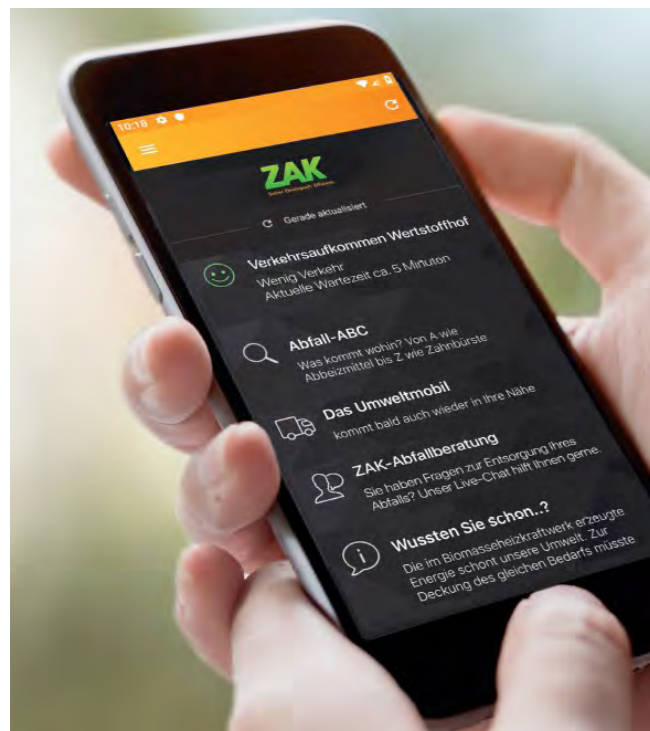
10:18

ZAK
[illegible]

Gerade aktualisiert

Verkehrsaufkommen Wertstoffhof
Wenig Verkehr
Aktuelle Wartezeit ca. 5 Minuten

Abfall-ABC
Was kommt wohin? Von A wie Abbeizmittel bis Z wie Zahnbürste

Das Umweltmobil
kommt bald auch wieder in Ihre Nähe

ZAK-Abfallberatung
Sie haben Fragen zur Entsorgung Ihres Abfalls? Unser Live-Chat hilft Ihnen gerne.

Wussten Sie schon..?
Die im Biomasseheizkraftwerk erzeugte Energie schont unsere Umwelt. Zur Deckung des gleichen Bedarfs müsste